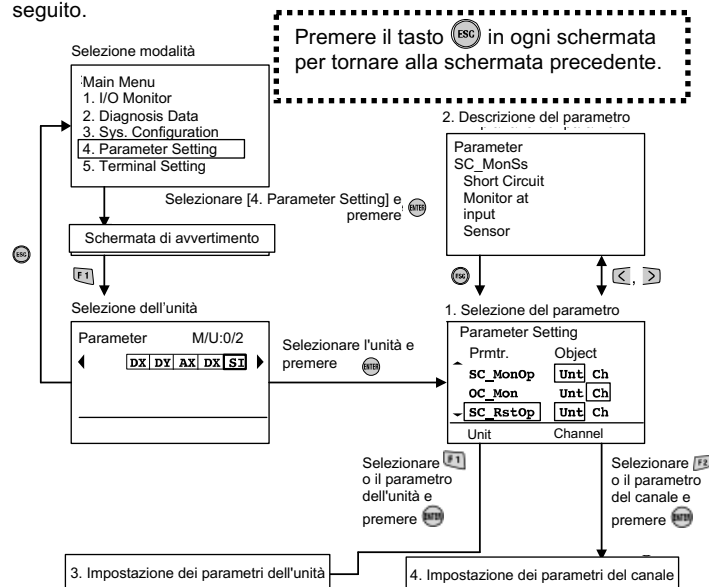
seguito.

Premere il tasto ESC in ogni schermata per tornare alla schermata precedente.

Selezione modalità

Main Menu
1. I/O Monitor
2. Diagnosis Data
3. Sys. Configuration
4. Parameter Setting
5. Terminal Setting

Selezionare [4. Parameter Setting] e premere ENTER

Schermata di avvertimento

ESC

F1

Selezione dell'unità

Parameter M/U:0/2
DX DY AX DX SI

Selezionare l'unità e premere ENTER

2. Descrizione del parametro

Parameter
SC_MonSs
Short Circuit
Monitor at
input
Sensor

ESC

1. Selezione del parametro

Parameter Setting
Prmtr. Object
SC_MonOp Unt Ch
OC_Mon Unt Ch
SC_RstOp Unt Ch
Unit Channel

Selezionare F1 o il parametro dell'unità e premere ENTER

Selezionare F2 o il parametro del canale e premere ENTER

3. Impostazione dei parametri dell'unità

4. Impostazione dei parametri del canale